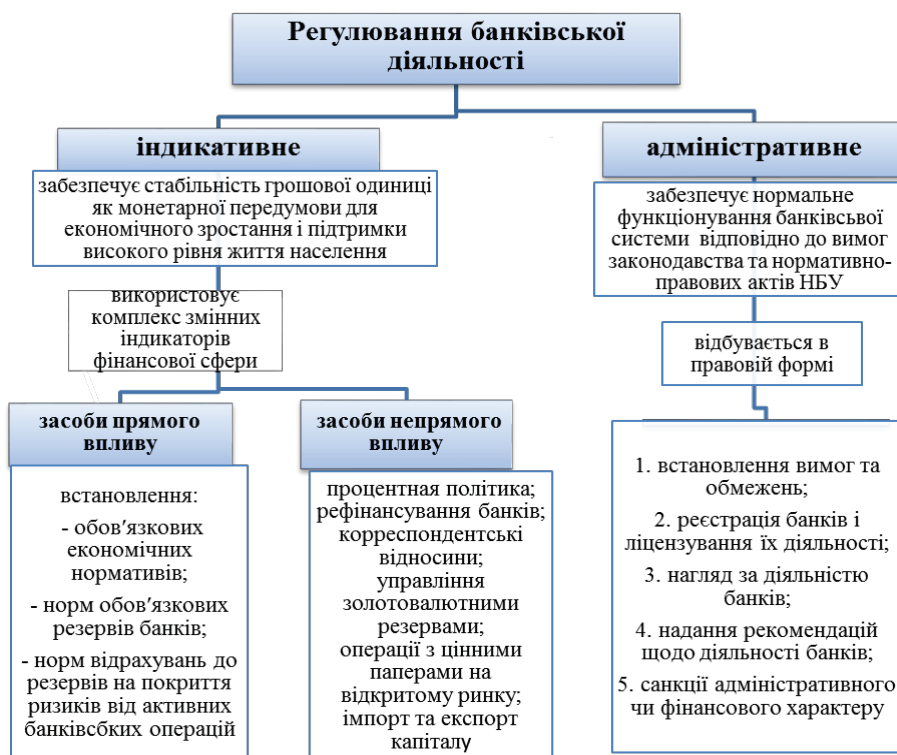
Регулювання банківської діяльності

індикативне

забезпечує стабільність грошової одиниці як монетарної передумови для економічного зростання і підтримки високого рівня життя населення

використовує комплекс змінних індикаторів фінансової сфери

засоби прямого впливу

встановлення:

- обов'язкових економічних нормативів;

- норм обов'язкових резервів банків;

- норм відрахувань до резервів на покриття ризиків від активних банківсбких операцій

засоби непрямого впливу

процентная політика; рефінансування банків; корреспондентські відносини; управління золотовалютними резервами; операції з цінними паперами на відкритому ринку; імпорт та експорт капіталу

адміністративне

забезпечує нормальне функціонування банківсьвої системи відповідно до вимог законодавства та нормативно-правових актів НБУ

відбувається в правовій формі

1. встановлення вимог та обмежень;

2. реєстрація банків і ліцензування їх діяльності;

3. нагляд за діяльністю банків;

4. надання рекомендацій щодо діяльності банків;

5. санкції адміністративного чи фінансового характеру